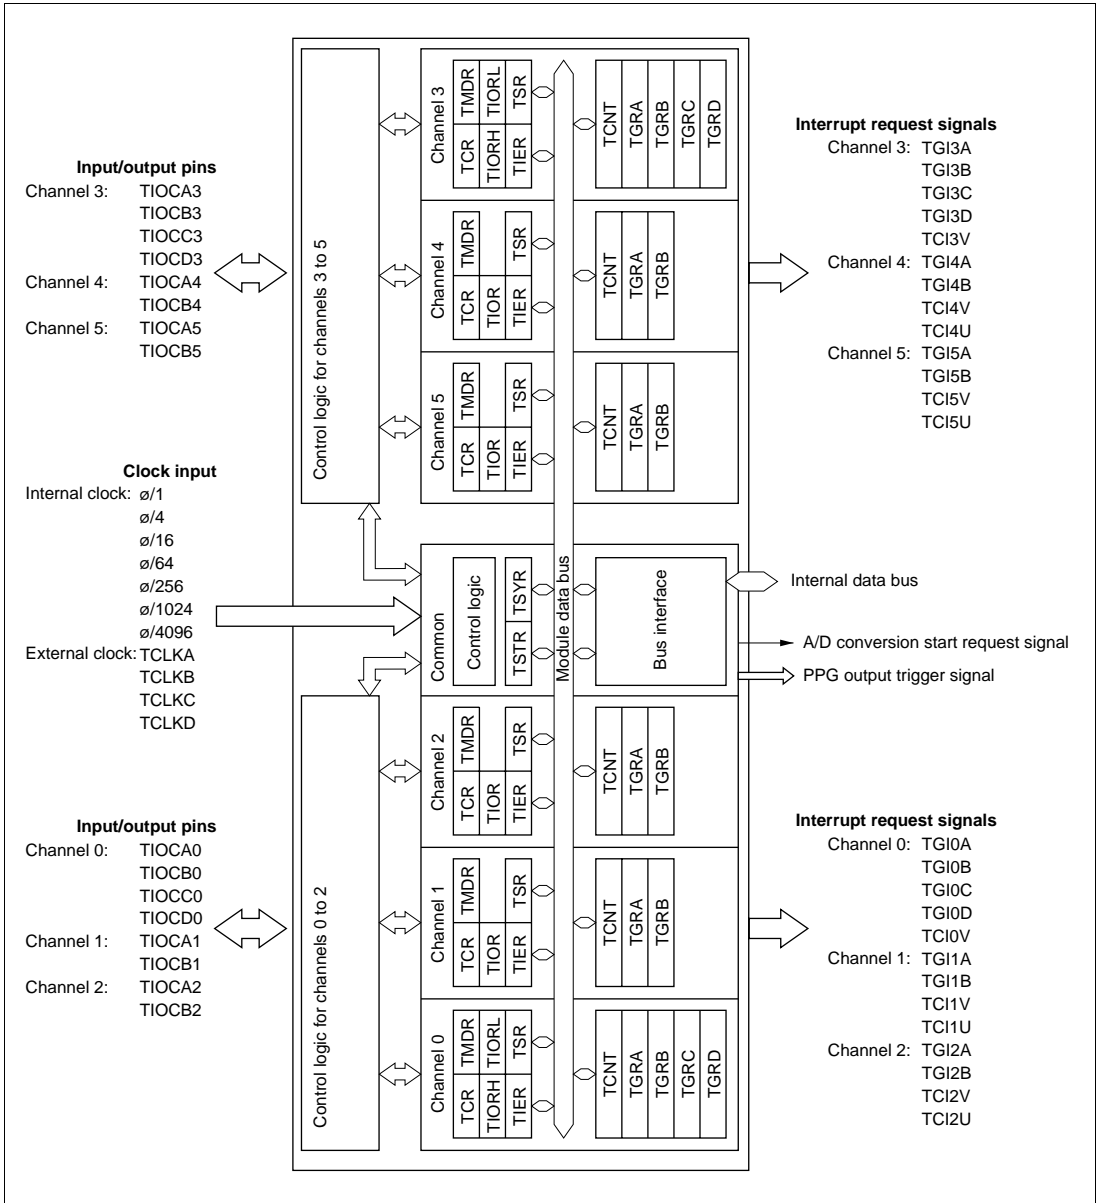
Input/output pins
Channel 3: TIOCA3
TIOCB3
TIOCC3
TIOCD3
Channel 4: TIOCA4
TIOCB4
Channel 5: TIOCA5
TIOCB5

Clock input
Internal clock: ø/1
ø/4
ø/16
ø/64
ø/256
ø/1024
ø/4096
External clock: TCLKA
TCLKB
TCLKC
TCLKD

Input/output pins
Channel 0: TIOCA0
TIOCB0
TIOCC0
TIOCD0
Channel 1: TIOCA1
TIOCB1
Channel 2: TIOCA2
TIOCB2

Control logic for channels 3 to 5

Control logic for channels 0 to 2

Channel 3
TMDR
TIORL
TSR
TCR
TIORH
TIER
TCNT
TGRA
TGRB
TGRC
TGRD

Channel 4
TMDR
TSR
TCR
TIOR
TIER
TCNT
TGRA
TGRB

Channel 5
TMDR
TSR
TCR
TIOR
TIER
TCNT
TGRA
TGRB

Common
Control logic
TSYR
TSTR
Bus interface

Channel 2
TMDR
TSR
TCR
TIOR
TIER
TCNT
TGRA
TGRB

Channel 1
TMDR
TSR
TCR
TIOR
TIER
TCNT
TGRA
TGRB

Channel 0
TMDR
TIORL
TSR
TCR
TIORH
TIER
TCNT
TGRA
TGRB
TGRC
TGRD

Module data bus

Internal data bus
A/D conversion start request signal
PPG output trigger signal

Interrupt request signals
Channel 3: TGI3A
TGI3B
TGI3C
TGI3D
TCI3V
Channel 4: TGI4A
TGI4B
TCI4V
TCI4U
Channel 5: TGI5A
TGI5B
TCI5V
TCI5U

Interrupt request signals
Channel 0: TGI0A
TGI0B
TGI0C
TGI0D
TCI0V
Channel 1: TGI1A
TGI1B
TCI1V
TCI1U
Channel 2: TGI2A
TGI2B
TCI2V
TCI2U